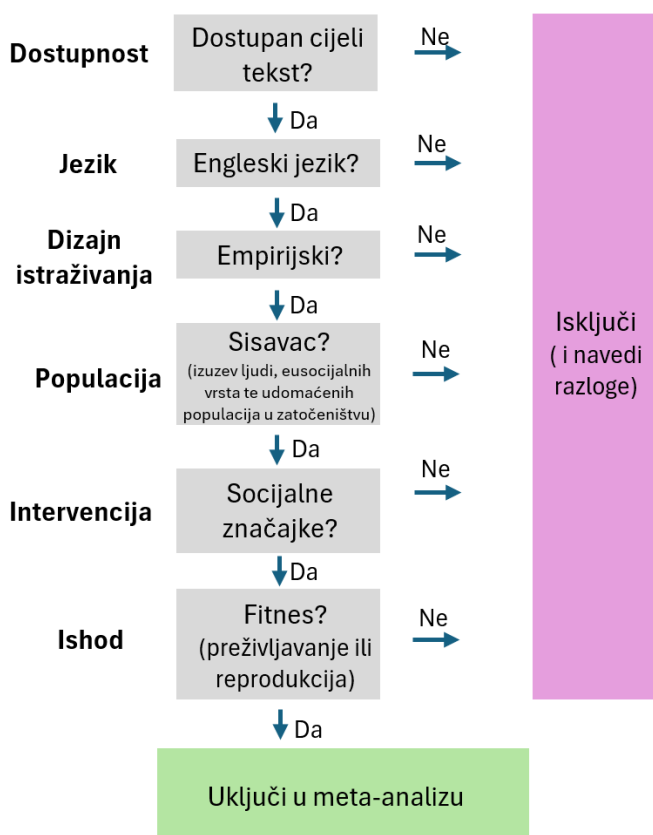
Dostupnost

Dostupan cijeli tekst?

Ne

Da

Jezik

Engleski jezik?

Ne

Da

Dizajn istraživanja

Empirijski?

Ne

Da

Populacija

Sisavac? (izuzev ljudi, eusocijalnih vrsta te udomaćenih populacija u zatočeništvu)

Ne

Da

Intervencija

Socijalne značajke?

Ne

Da

Ishod

Fitnes? (preživljavanje ili reprodukcija)

Ne

Da

Uključi u meta-analizu

Isključi ( i navedi razloge)